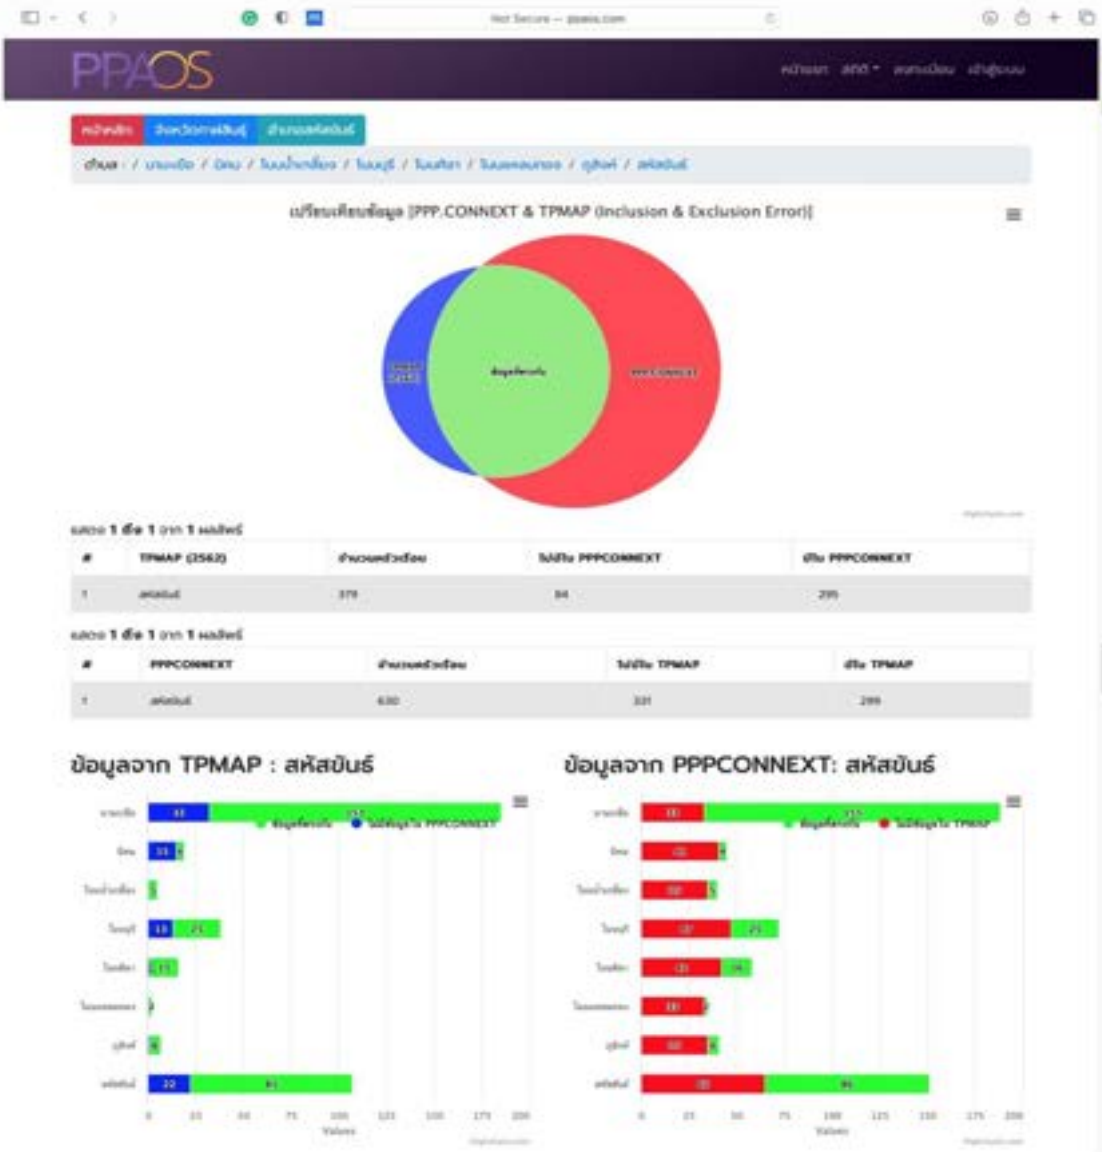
Not Secure — ppaos.com

PPAOS

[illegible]

เปรียบเทียบข้อมูล [PPP.CONNEXT & TPMAP (Inclusion & Exclusion Error)]

ข้อมูลที่ตรงกัน

PPPCONNEXT

แสดง 1 ถึง 1 จาก 1 ผลลัพธ์

| # | TPMAP (2562) | จำนวนครัวเรือน | ไม่มีใน PPPCONNEXT | มีใน PPPCONNEXT |
|---|---|---|---|---|
| 1 | สหัสขันธ์ | 379 | 84 | 295 |

แสดง 1 ถึง 1 จาก 1 ผลลัพธ์

| # | PPPCONNEXT | จำนวนครัวเรือน | ไม่มีใน TPMAP | มีใน TPMAP |
|---|---|---|---|---|
| 1 | สหัสขันธ์ | 630 | 331 | 299 |

ข้อมูลจาก TPMAP : สหัสขันธ์

ข้อมูลที่ตรงกัน ไม่มีข้อมูลใน PPPCONNEXT

33 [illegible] 15 21 15 22 81

0 25 50 75 100 125 150 175 200
Values

ข้อมูลจาก PPPCONNEXT: สหัสขันธ์

ข้อมูลที่ตรงกัน ไม่มีข้อมูลใน TPMAP

21 25

0 25 50 75 100 125 150 175 200
Values